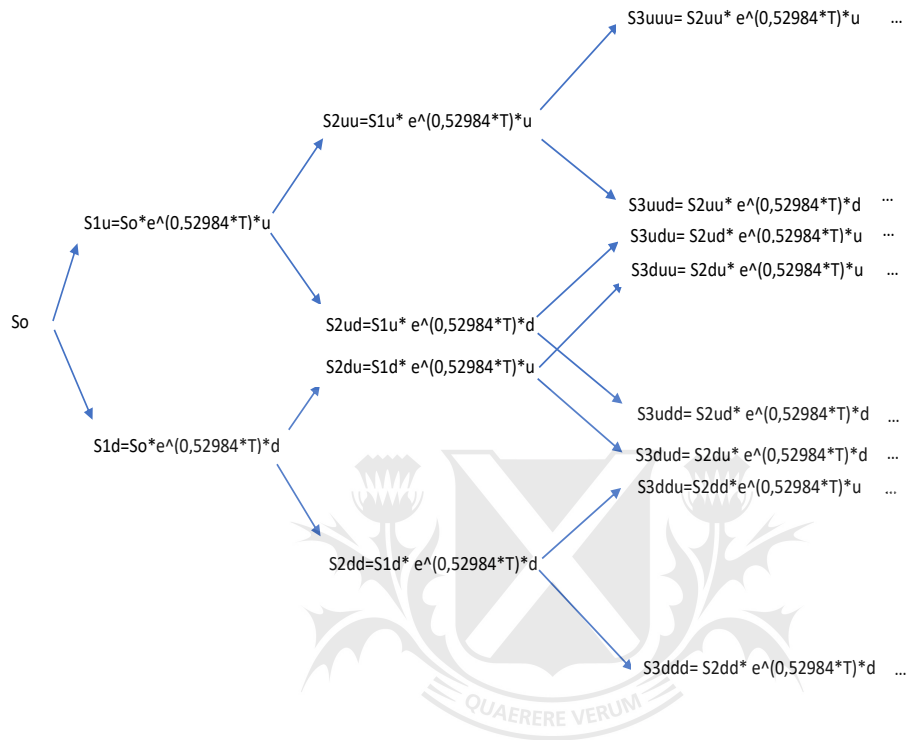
S3uuu= S2uu* e^(0,52984*T)*u …

S2uu=S1u* e^(0,52984*T)*u

S3uud= S2uu* e^(0,52984*T)*d …

S1u=So*e^(0,52984*T)*u

S3udu= S2ud* e^(0,52984*T)*u …

S3duu= S2du* e^(0,52984*T)*u …

S2ud=S1u* e^(0,52984*T)*d

So

S2du=S1d* e^(0,52984*T)*u

S3udd= S2ud* e^(0,52984*T)*d …

S1d=So*e^(0,52984*T)*d

S3dud= S2du* e^(0,52984*T)*d …

S3ddu=S2dd*e^(0,52984*T)*u …

S2dd=S1d* e^(0,52984*T)*d

S3ddd= S2dd* e^(0,52984*T)*d …

QUAERERE VERUM